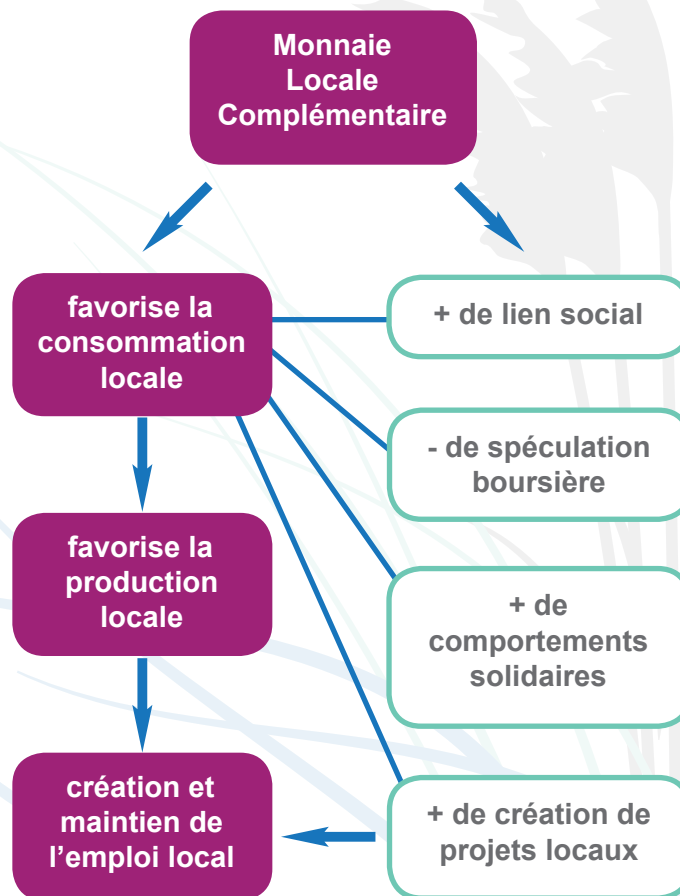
Monnaie Locale Complémentaire

favorise la consommation locale

+ de lien social

- de spéculation boursière

favorise la production locale

+ de comportements solidaires

création et maintien de l'emploi local

+ de création de projets locaux